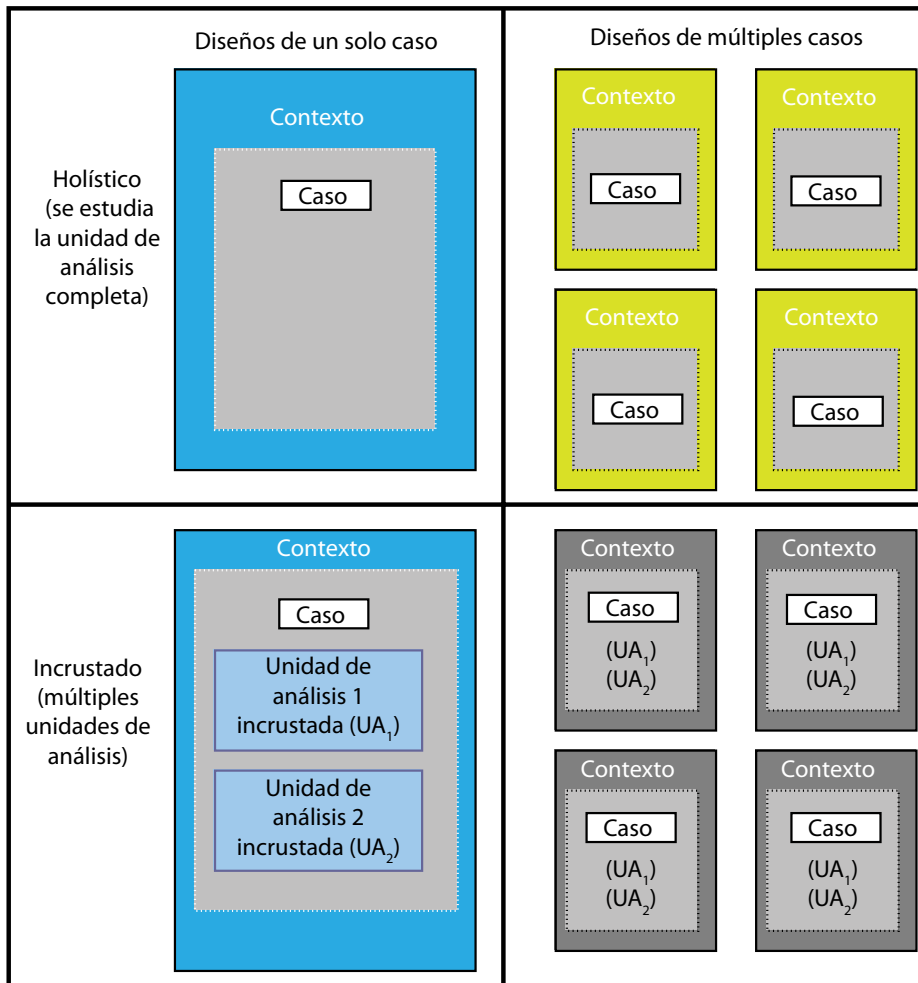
Diseños de un solo caso

Diseños de múltiples casos

Holístico (se estudia la unidad de análisis completa)

Contexto

Caso

Contexto

Caso

Contexto

Caso

Contexto

Caso

Contexto

Caso

Incrustado (múltiples unidades de análisis)

Contexto

Caso

Unidad de análisis 1 incrustada ($UA_1$)

Unidad de análisis 2 incrustada ($UA_2$)

Contexto

Caso

($UA_1$)
($UA_2$)

Contexto

Caso

($UA_1$)
($UA_2$)

Contexto

Caso

($UA_1$)
($UA_2$)

Contexto

Caso

($UA_1$)
($UA_2$)